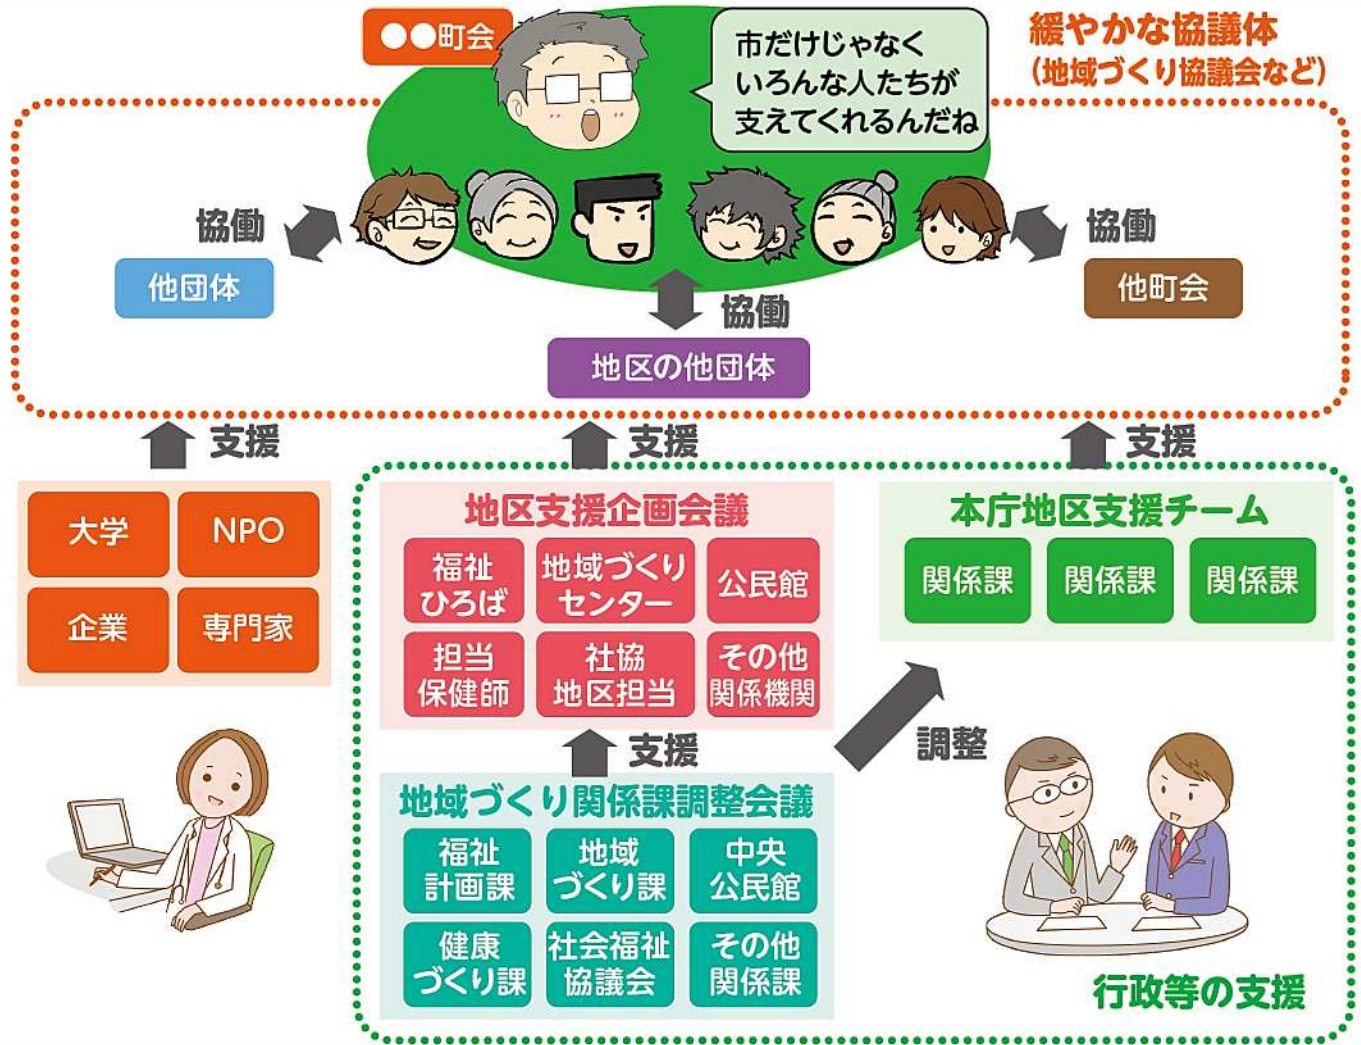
●●町会

市だけじゃなく いろんな人たちが 支えてくれるんだね

緩やかな協議体 (地域づくり協議会など)

協働

他団体

協働

他町会

協働

地区の他団体

支援

支援

支援

大学

NPO

企業

専門家

地区支援企画会議

福祉ひろば

地域づくりセンター

公民館

担当保健師

社協地区担当

その他関係機関

本庁地区支援チーム

関係課

関係課

関係課

調整

支援

地域づくり関係課調整会議

福祉計画課

地域づくり課

中央公民館

健康づくり課

社会福祉協議会

その他関係課

行政等の支援